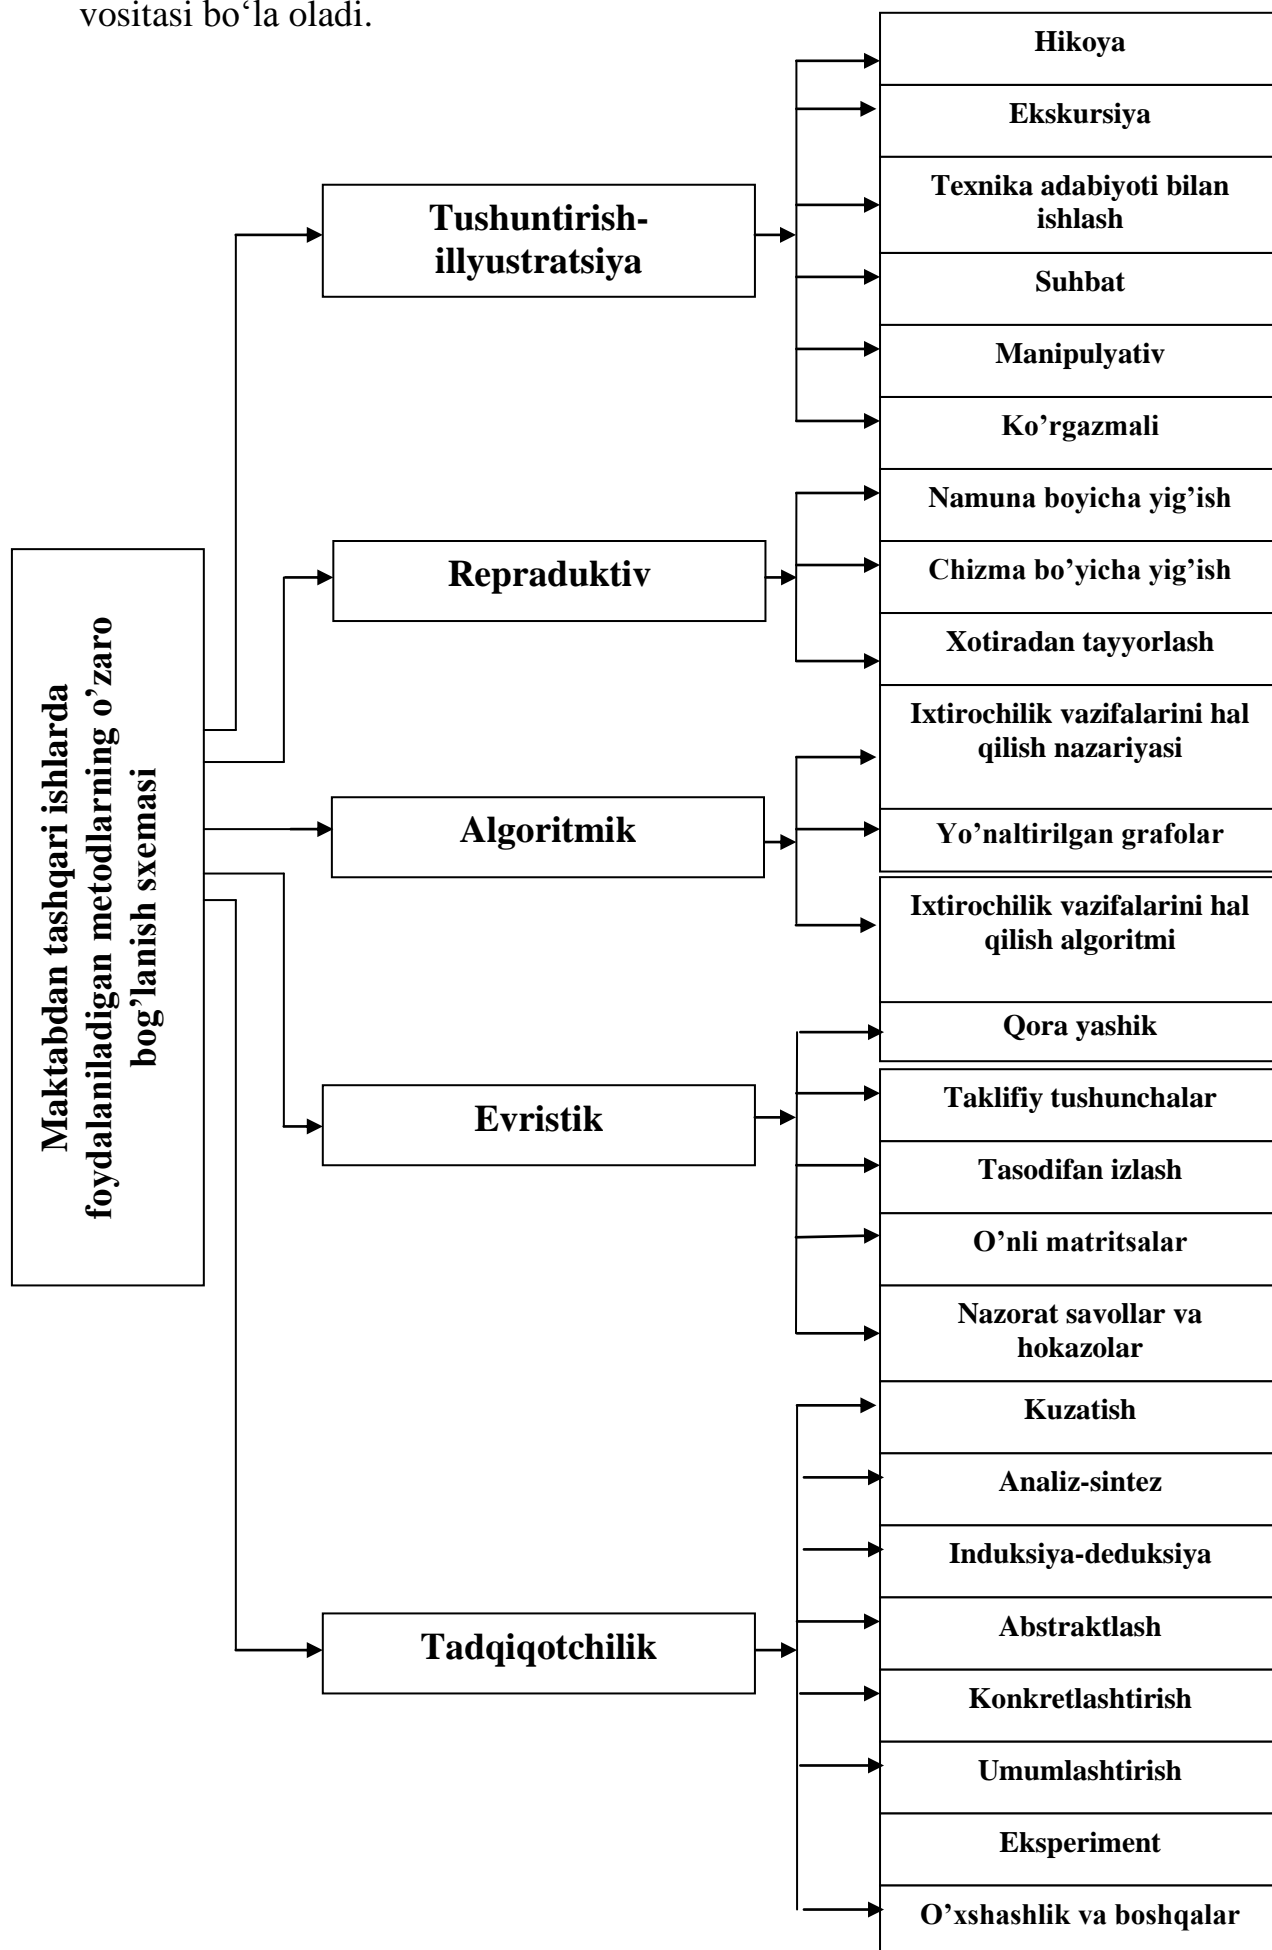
vositasi bo‘la oladi.

Maktabdan tashqari ishlarda foydalaniladigan metodlarning o’zaro bog’lanish sxemasi

Tushuntirish-illyustratsiya

Hikoya

Ekskursiya

Texnika adabiyoti bilan ishlash

Suhbat

Manipulyativ

Ko’rgazmali

Repraduktiv

Namuna boyicha yig’ish

Chizma bo’yicha yig’ish

Xotiradan tayyorlash

Algoritmik

Ixtirochilik vazifalarini hal qilish nazariyasi

Yo’naltirilgan grafolar

Ixtirochilik vazifalarini hal qilish algoritmi

Evristik

Qora yashik

Taklifiy tushunchalar

Tasodifan izlash

O’nli matritsalar

Nazorat savollar va hokazolar

Tadqiqotchilik

Kuzatish

Analiz-sintez

Induksiya-deduksiya

Abstraktlash

Konkretlashtirish

Umumlashtirish

Eksperiment

O’xshashlik va boshqalar